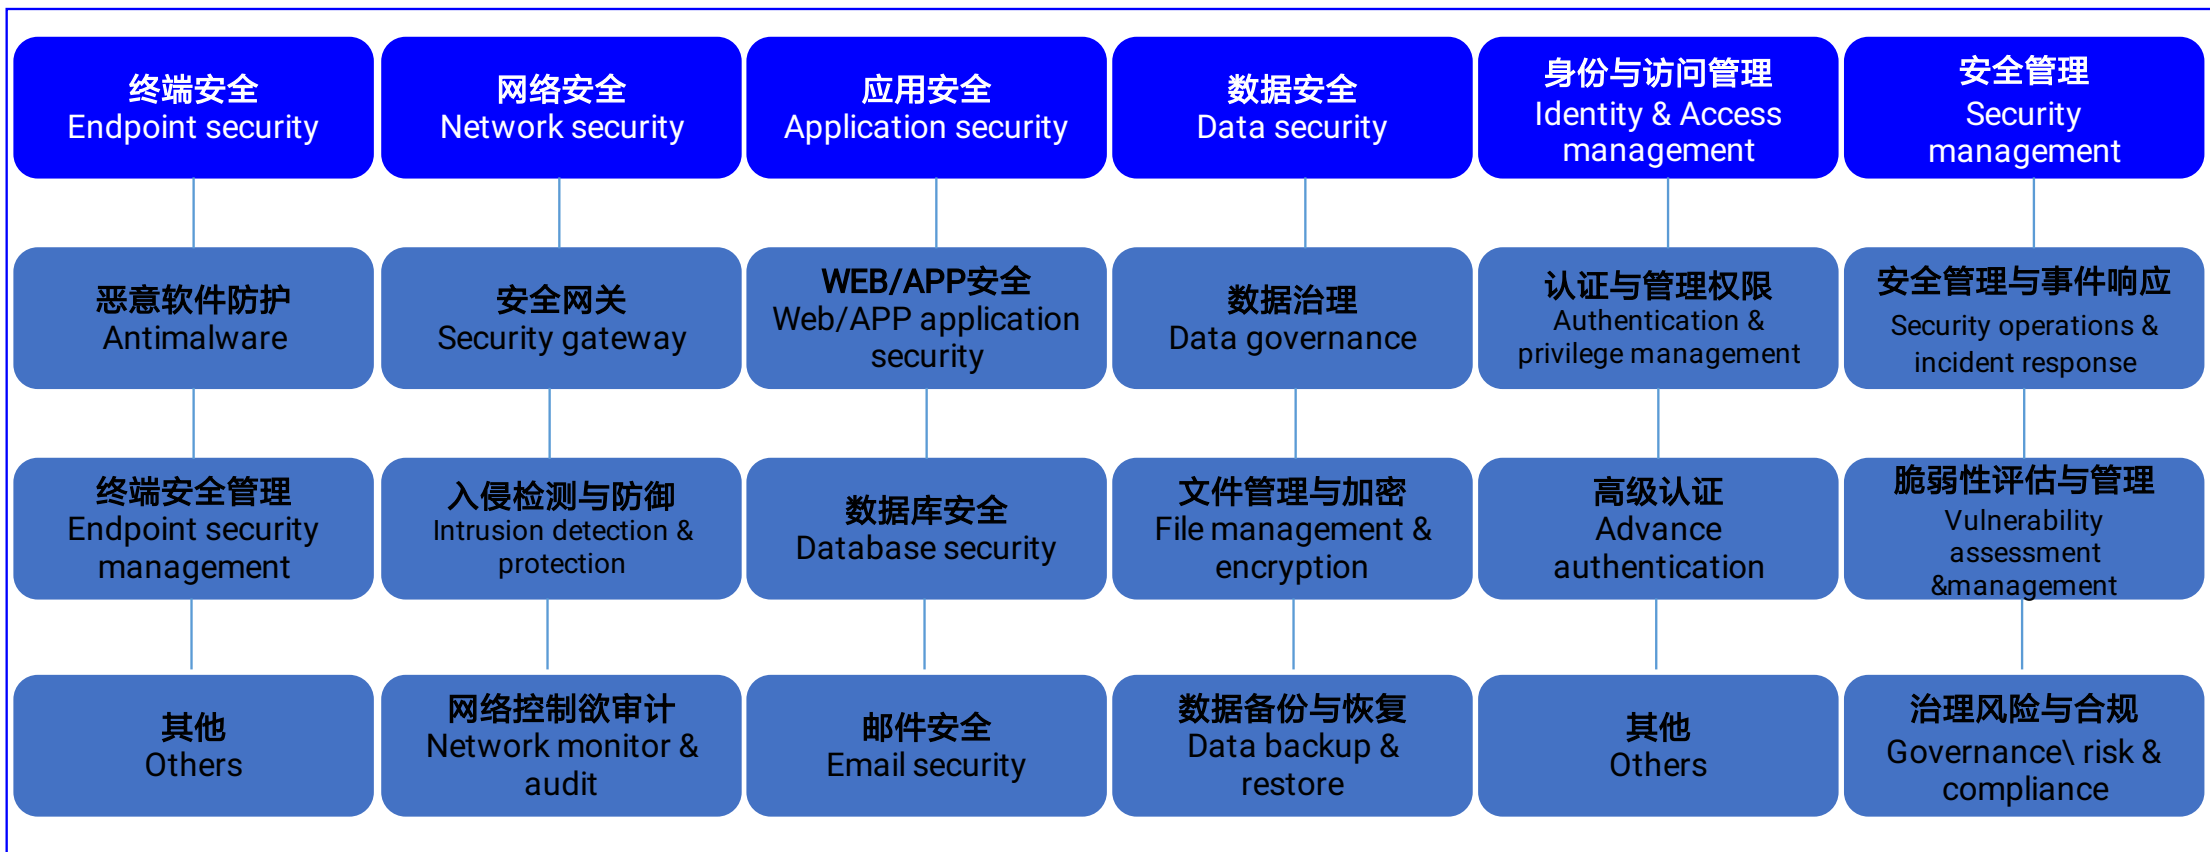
终端安全
Endpoint security

恶意软件防护
Antimalware

终端安全管理
Endpoint security management

其他
Others

网络安全
Network security

安全网关
Security gateway

入侵检测与防御
Intrusion detection & protection

网络控制欲审计
Network monitor & audit

应用安全
Application security

WEB/APP安全
Web/APP application security

数据库安全
Database security

邮件安全
Email security

数据安全
Data security

数据治理
Data governance

文件管理与加密
File management & encryption

数据备份与恢复
Data backup & restore

身份与访问管理
Identity & Access management

认证与管理权限
Authentication & privilege management

高级认证
Advance authentication

其他
Others

安全管理
Security management

安全管理与事件响应
Security operations & incident response

脆弱性评估与管理
Vulnerability assessment &management

治理风险与合规
Governance\ risk & compliance